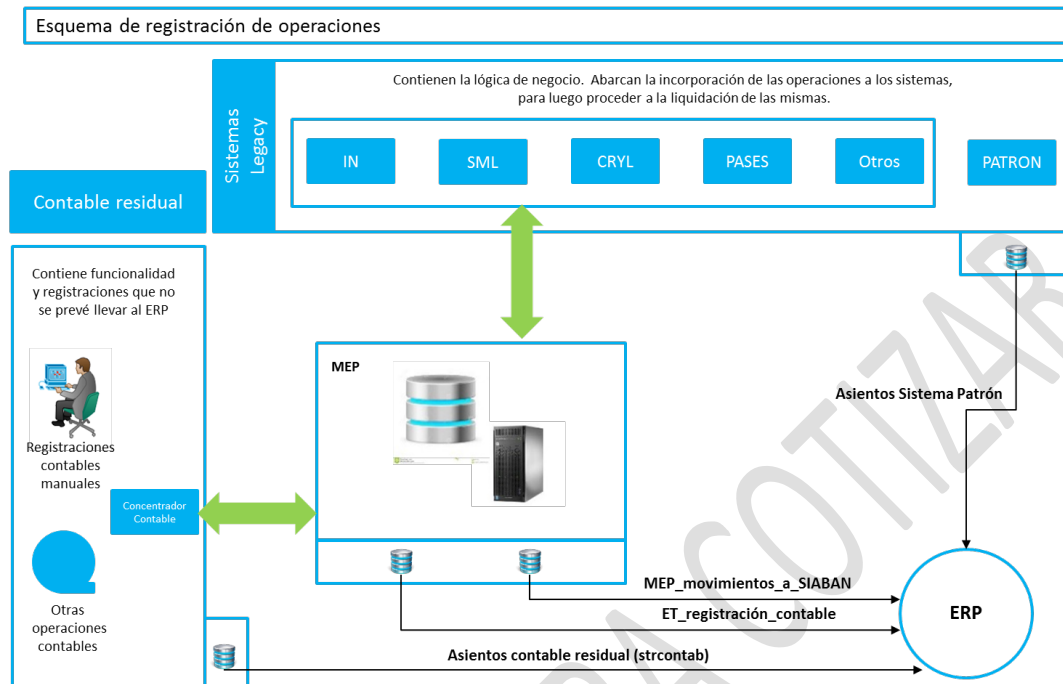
Esquema de registración de operaciones

Sistemas Legacy

Contienen la lógica de negocio. Abarcan la incorporación de las operaciones a los sistemas, para luego proceder a la liquidación de las mismas.

IN

SML

CRYL

PASES

Otros

PATRON

Contable residual

Contiene funcionalidad y registraciones que no se prevé llevar al ERP

Registraciones contables manuales

Concentrador Contable

Otras operaciones contables

MEP

Asientos Sistema Patrón

MEP_movimientos_a_SIABAN

ET_registración_contable

Asientos contable residual (strcontab)

ERP

PARA COTIZAR